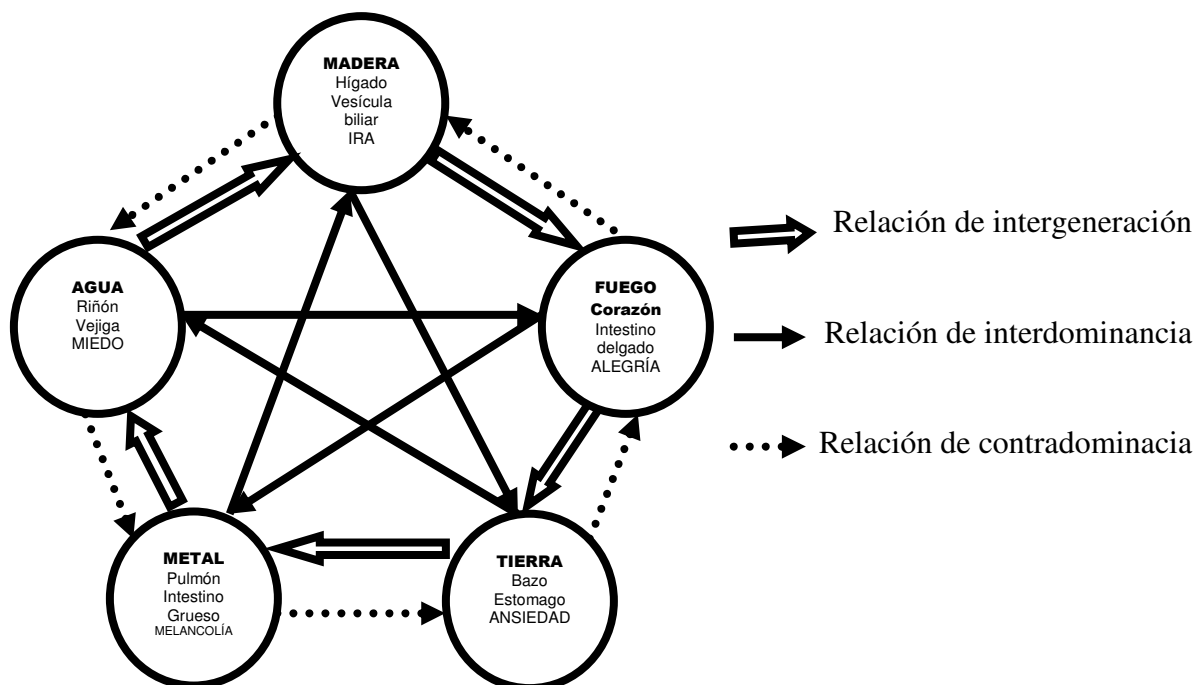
MADERA
Hígado
Vesícula
biliar
IRA

AGUA
Riñón
Vejiga
MIEDO

FUEGO
Corazón
Intestino
delgado
ALEGRÍA

METAL
Pulmón
Intestino
Grueso
MELANCOLÍA

TIERRA
Bazo
Estomago
ANSIEDAD

Relación de intergeneración

Relación de interdominancia

Relación de contradominacia